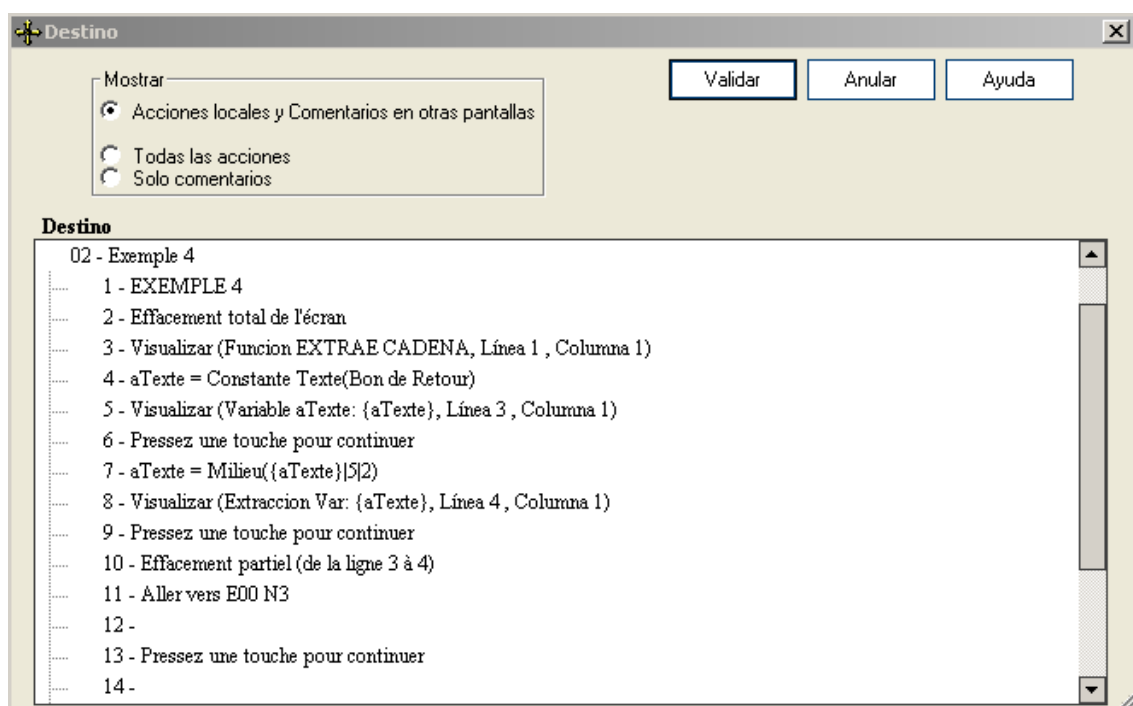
Destino

Mostrar
Acciones locales y Comentarios en otras pantallas
Todas las acciones
Solo comentarios

Validar
Anular
Ayuda

Destino

02 - Exemple 4
1 - EXEMPLE 4
2 - Effacement total de l'écran
3 - Visualizar (Funcion EXTRAE CADENA, Línea 1 , Columna 1)
4 - aTexte = Constante Texte(Bon de Retour)
5 - Visualizar (Variable aTexte: {aTexte}, Línea 3 , Columna 1)
6 - Pressez une touche pour continuer
7 - aTexte = Milieu({aTexte}|5|2)
8 - Visualizar (Extraccion Var: {aTexte}, Línea 4 , Columna 1)
9 - Pressez une touche pour continuer
10 - Effacement partiel (de la ligne 3 à 4)
11 - Aller vers E00 N3
12 -
13 - Pressez une touche pour continuer
14 -